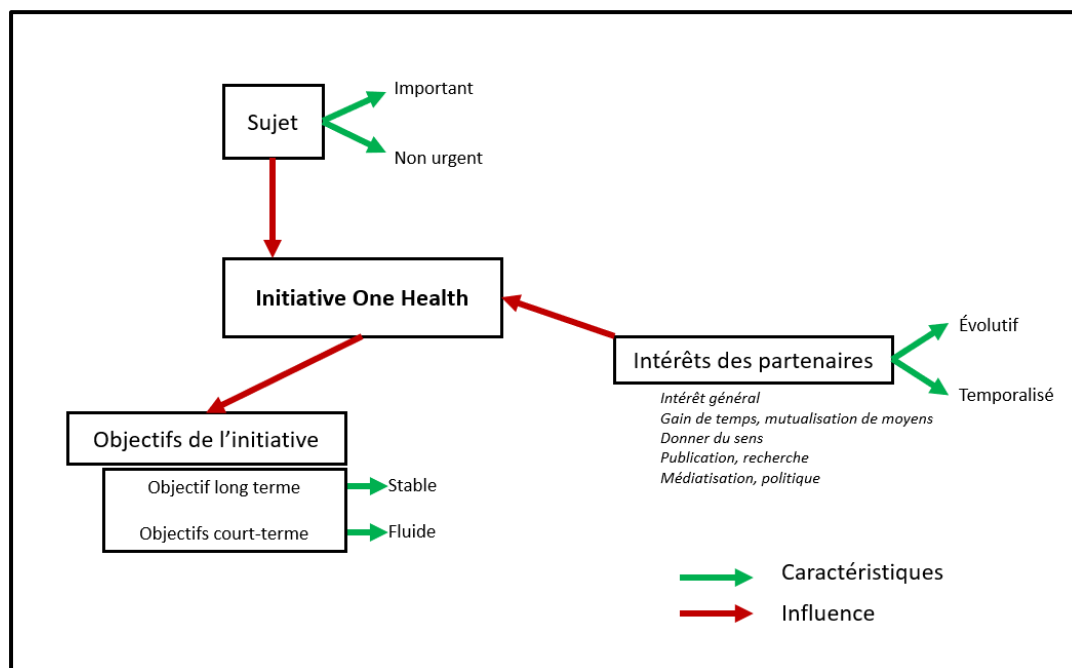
Sujet

Important

Non urgent

Initiative One Health

Intérêts des partenaires

Évolutif

Temporalisé

Intérêt général
Gain de temps, mutualisation de moyens
Donner du sens
Publication, recherche
Médiatisation, politique

Objectifs de l'initiative

Objectif long terme

Stable

Objectifs court-terme

Fluide

Caractéristiques

Influence